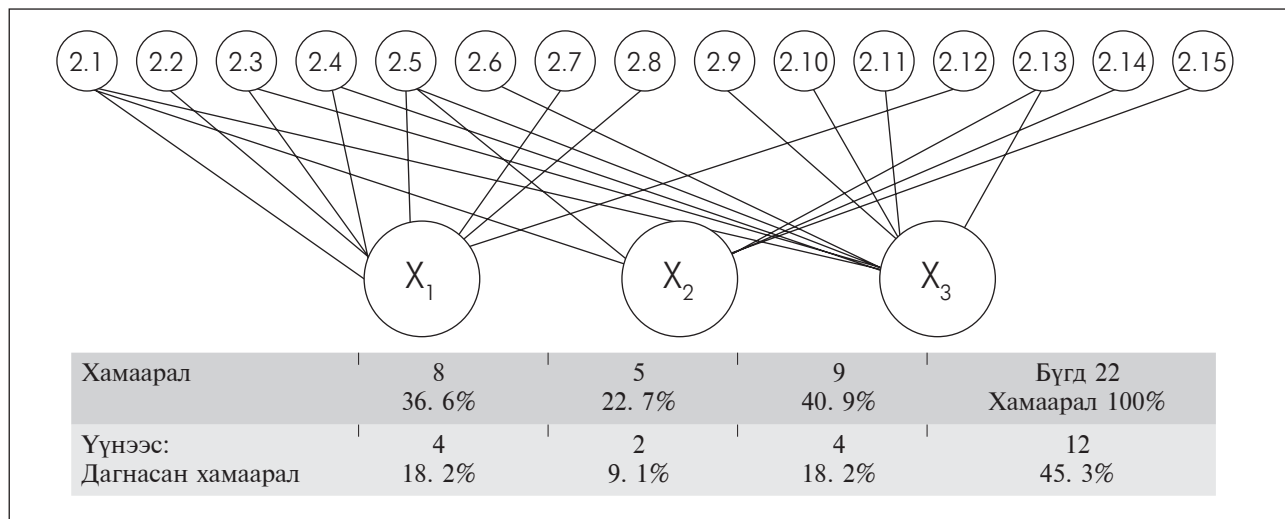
2.1 2.2 2.3 2.4 2.5 2.6 2.7 2.8 2.9 2.10 2.11 2.12 2.13 2.14 2.15

$X_1$ $X_2$ $X_3$

| Хамаарал | 8<br>36. 6% | 5<br>22. 7% | 9<br>40. 9% | Бүгд 22<br>Хамаарал 100% |
|---|---|---|---|---|
| Үүнээс:<br>Дагнасан хамаарал | 4<br>18. 2% | 2<br>9. 1% | 4<br>18. 2% | 12<br>45. 3% |